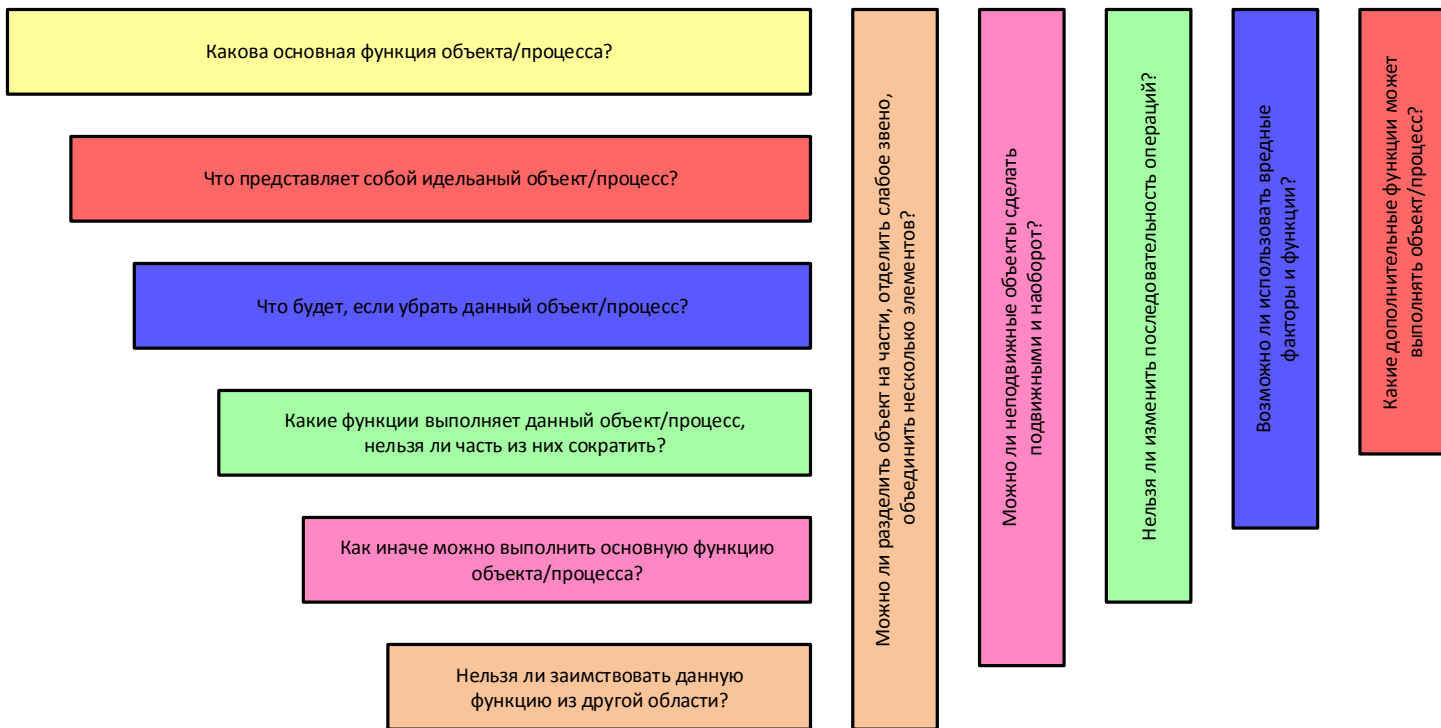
Какова основная функция объекта/процесса?

Что представляет собой идельаный объект/процесс?

Что будет, если убрать данный объект/процесс?

Какие функции выполняет данный объект/процесс, нельзя ли часть из них сократить?

Как иначе можно выполнить основную функцию объекта/процесса?

Нельзя ли заимствовать данную функцию из другой области?

Можно ли разделить объект на части, отделить слабое звено, объединить несколько элементов?

Можно ли неподвижные объекты сделать подвижными и наоборот?

Нельзя ли изменить последовательность операций?

Возможно ли использовать вредные факторы и функции?

Какие дополнительные функции может выполнять объект/процесс?